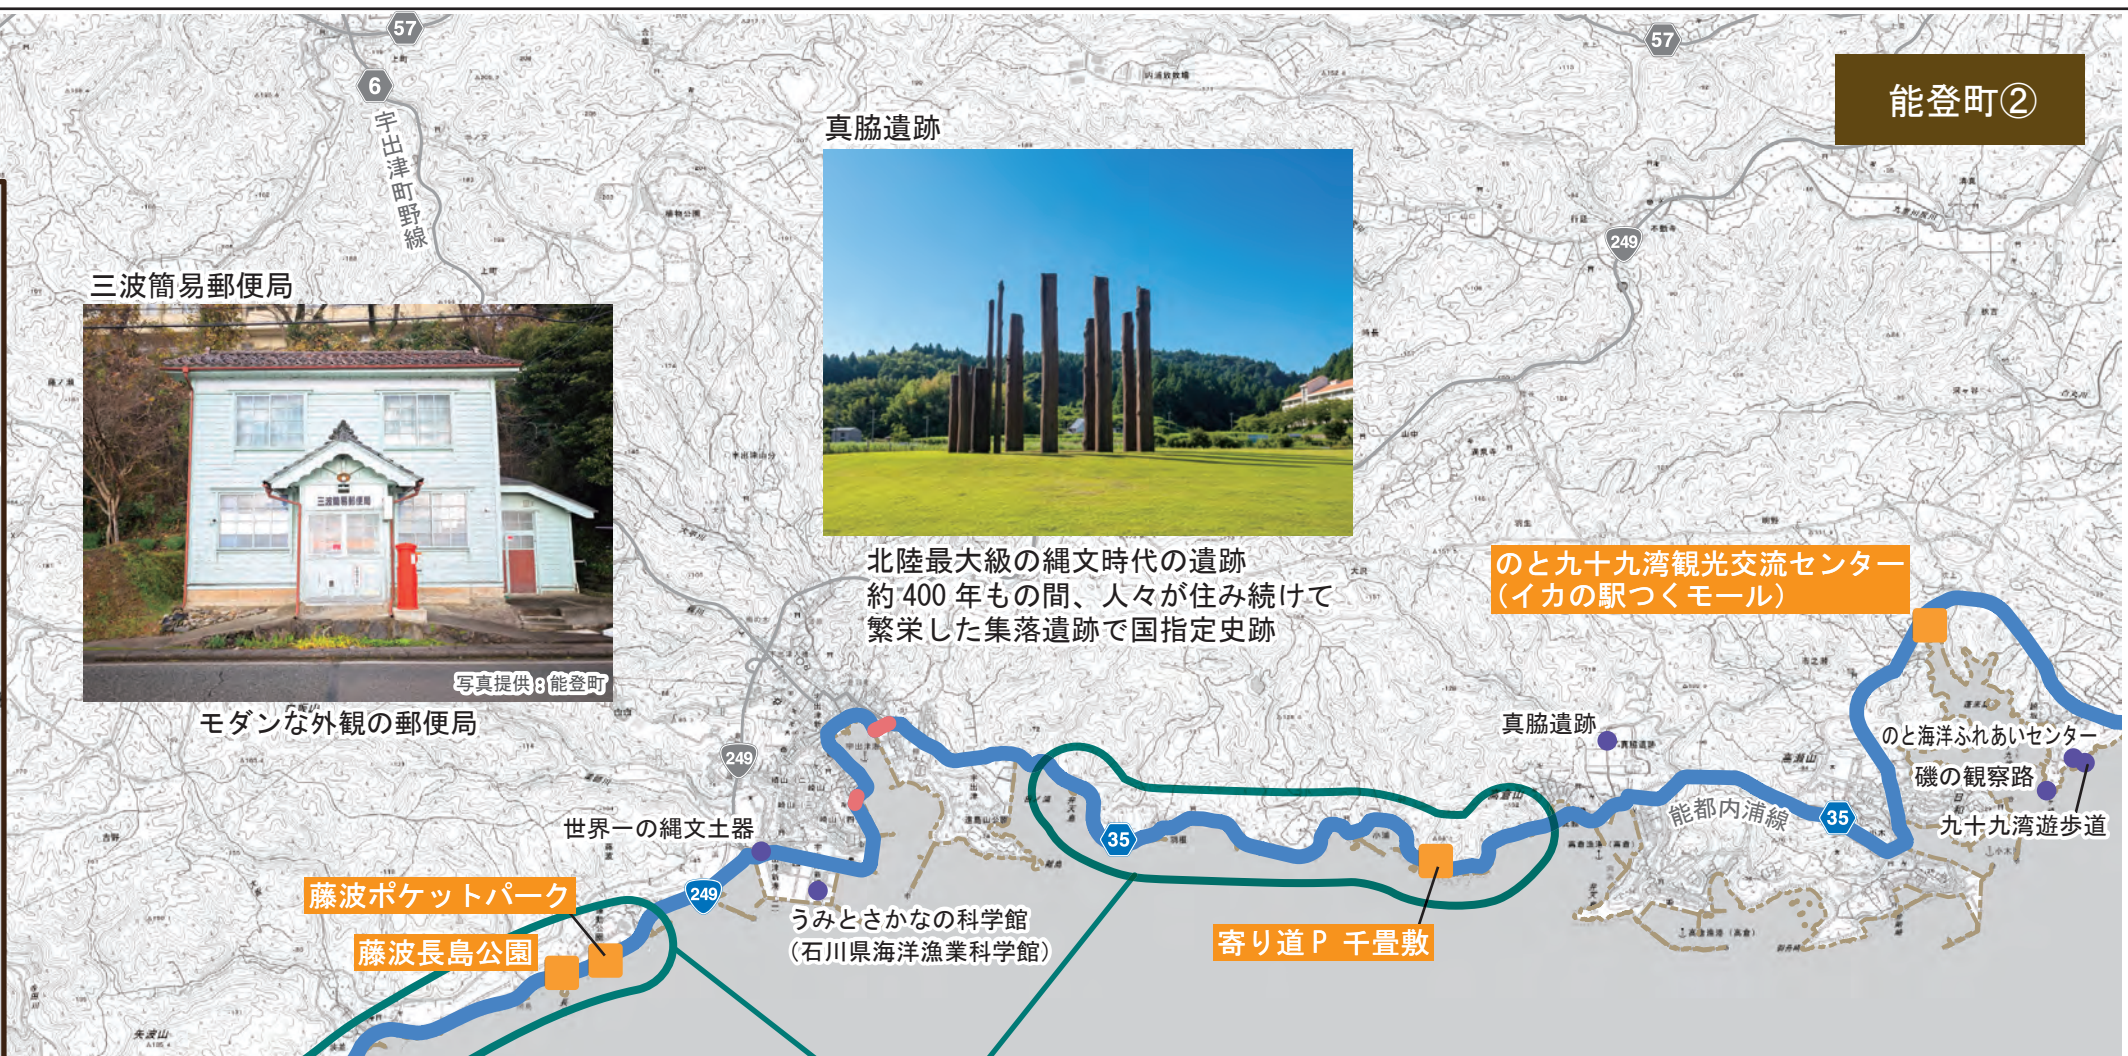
能登町②

57

6

宇出津町野線

57

249

真脇遺跡

三波簡易郵便局

写真提供：能登町

モダンな外観の郵便局

北陸最大級の縄文時代の遺跡
約 400 年もの間、人々が住み続けて
繁栄した集落遺跡で国指定史跡

のと九十九湾観光交流センター
（イカの駅つくモール）

真脇遺跡

のと海洋ふれあいセンター

磯の観察路

九十九湾遊歩道

能都内浦線

35

35

249

249

世界一の縄文土器

藤波ポケットパーク

藤波長島公園

うみとさかなの科学館
（石川県海洋漁業科学館）

寄り道Ｐ 千畳敷